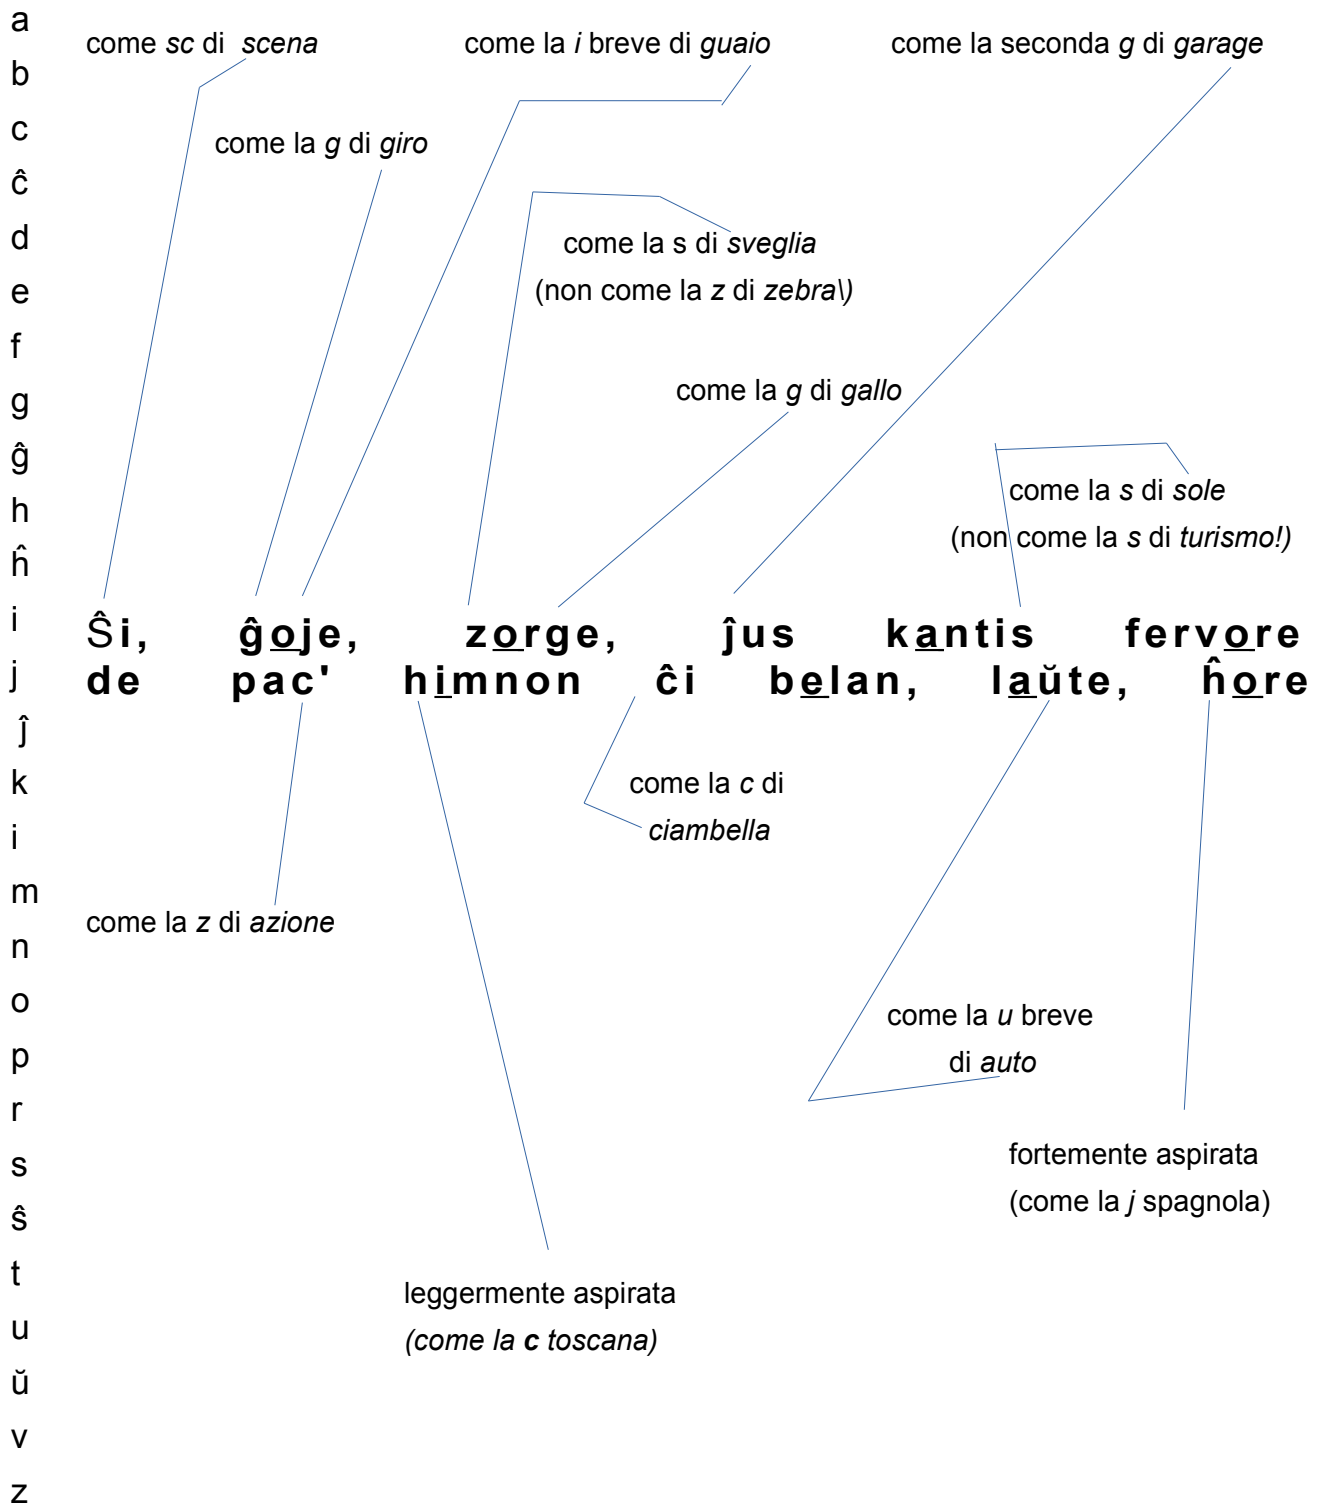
a
b
c
ĉ
d
e
f
g
ĝ
h
ĥ
i
j
ĵ
k
i
m
n
o
p
r
s
ŝ
t
u
ŭ
v
z

come sc di scena

come la i breve di guaio

come la seconda g di garage

come la g di giro

come la s di sveglia
(non come la z di zebra\)

come la g di gallo

come la s di sole
(non come la s di turismo!)

Ŝi, ĝoje, zorge, ĵus kantis fervore
de pac' himnon ĉi belan, laŭte, ĥore

come la c di
ciambella

come la z di azione

come la u breve
di auto

fortemente aspirata
(come la j spagnola)

leggermente aspirata
(come la c toscana)